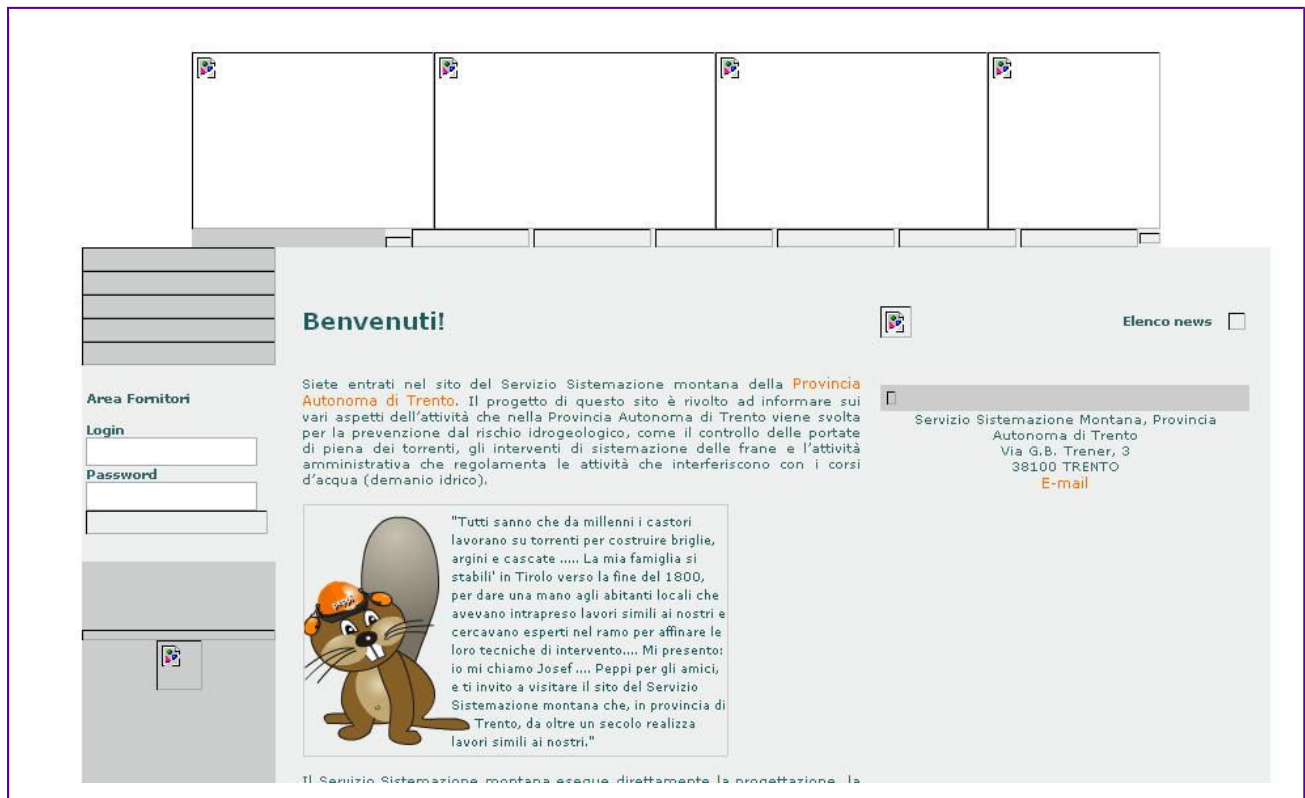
Benvenuti!

Elenco news

Area Fornitori

Login

Password

Siete entrati nel sito del Servizio Sistemazione montana della Provincia Autonoma di Trento. Il progetto di questo sito è rivolto ad informare sui vari aspetti dell'attività che nella Provincia Autonoma di Trento viene svolta per la prevenzione dal rischio idrogeologico, come il controllo delle portate di piena dei torrenti, gli interventi di sistemazione delle frane e l'attività amministrativa che regolamenta le attività che interferiscono con i corsi d'acqua (demanio idrico).

"Tutti sanno che da millenni i castori lavorano su torrenti per costruire briglie, argini e cascate ..... La mia famiglia si stabili' in Tirolo verso la fine del 1800, per dare una mano agli abitanti locali che avevano intrapreso lavori simili ai nostri e cercavano esperti nel ramo per affinare le loro tecniche di intervento.... Mi presento: io mi chiamo Josef .... Peppi per gli amici, e ti invito a visitare il sito del Servizio Sistemazione montana che, in provincia di Trento, da oltre un secolo realizza lavori simili ai nostri."

Peppi

Servizio Sistemazione Montana, Provincia Autonoma di Trento
Via G.B. Trener, 3
38100 TRENTO
E-mail

Il Servizio Sistemazione montana esegue direttamente la progettazione, la